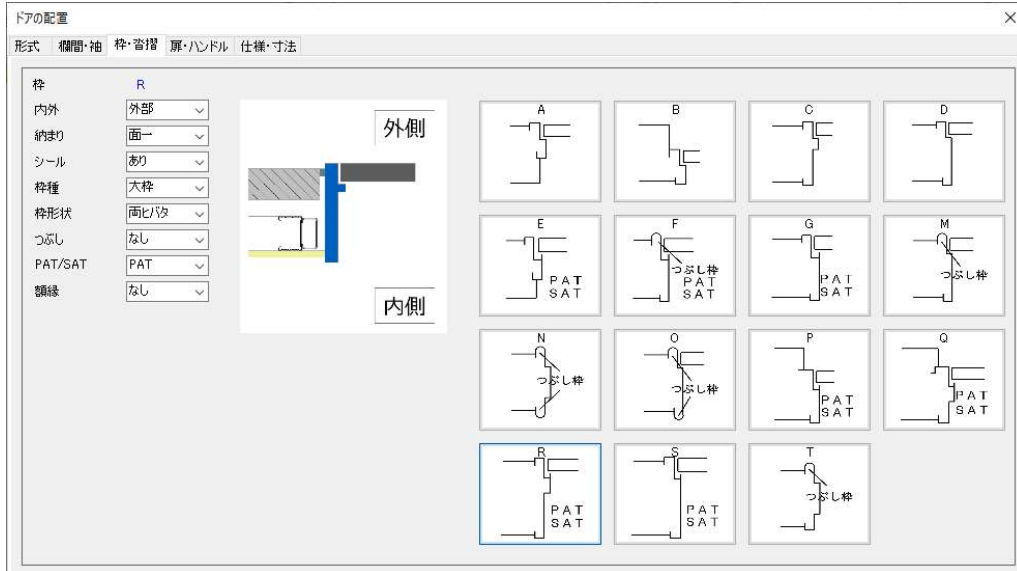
ドアの配置
×
形式 欄間・袖 枠・沓摺 扉・ハンドル 仕様・寸法

枠 R
内外 外部
納まり 面一
シール あり
枠種 大枠
枠形状 両ヒバタ
つぶし なし
PAT/SAT PAT
額縁 なし

外側
内側

A
B
C
D
E
PAT
SAT
F
つぶし枠
PAT
SAT
G
PAT
SAT
M
つぶし枠
N
つぶし枠
O
つぶし枠
P
PAT
SAT
Q
PAT
SAT
R
PAT
SAT
S
PAT
SAT
T
つぶし枠